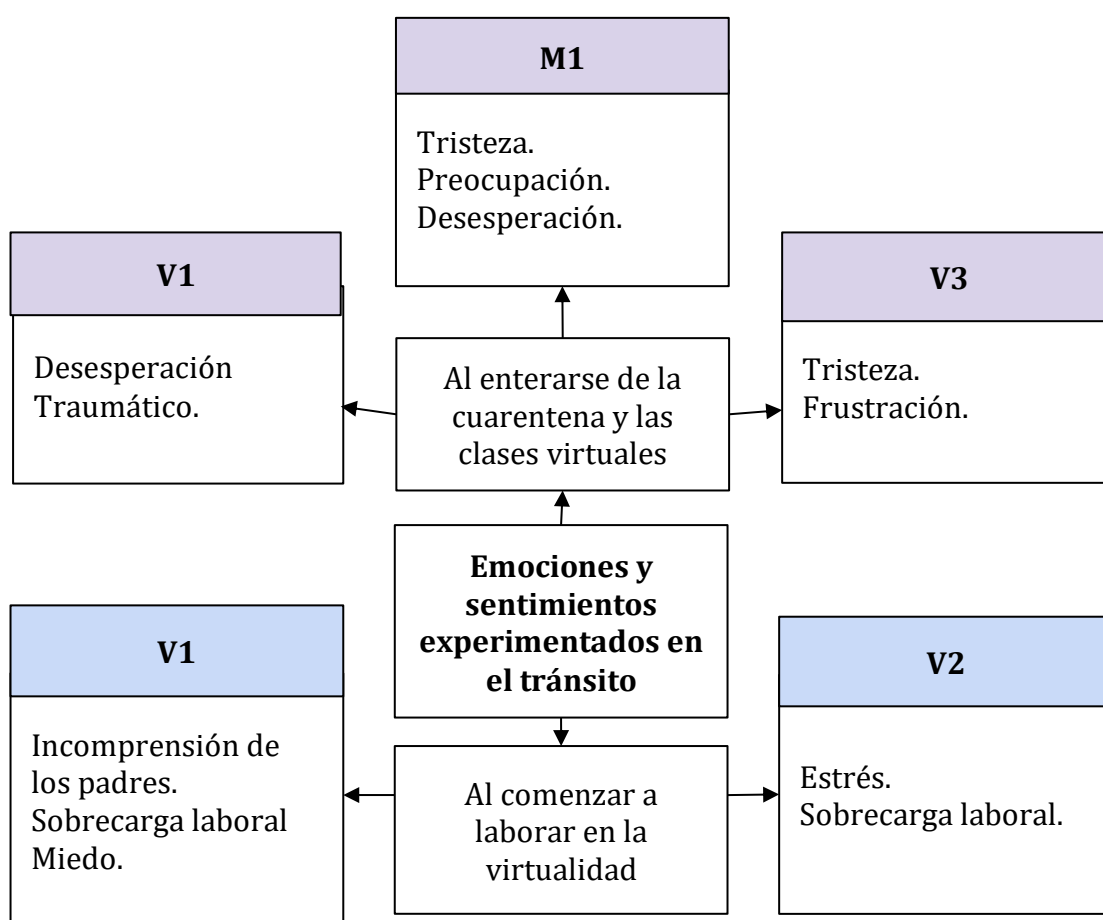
M1

Tristeza.
Preocupación.
Desesperación.

V1

Desesperación
Traumático.

Al enterarse de la cuarentena y las clases virtuales

V3

Tristeza.
Frustración.

Emociones y sentimientos experimentados en el tránsito

V1

Incomprensión de los padres.
Sobrecarga laboral
Miedo.

Al comenzar a laborar en la virtualidad

V2

Estrés.
Sobrecarga laboral.